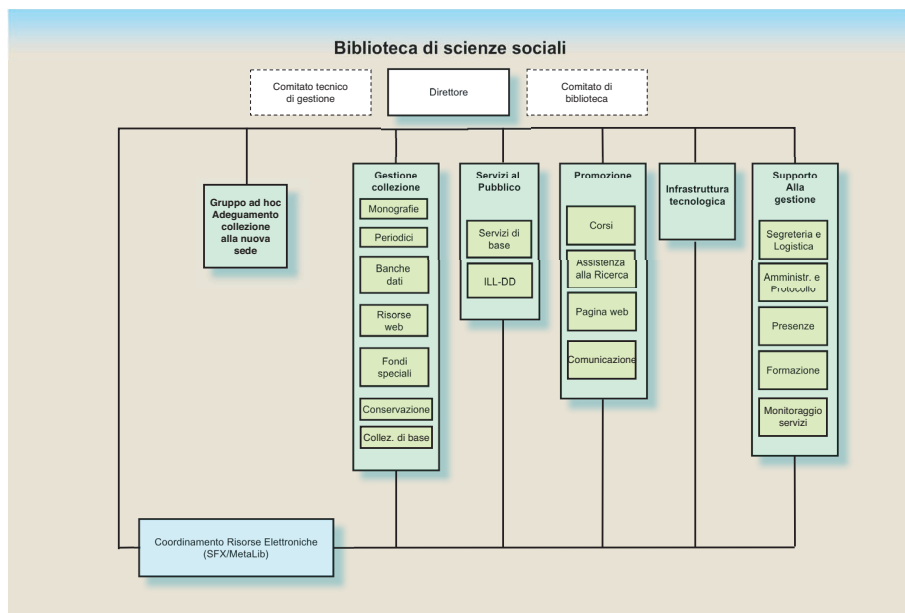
Biblioteca di scienze sociali

Comitato tecnico di gestione

Direttore

Comitato di biblioteca

Gruppo ad hoc Adeguamento collezione alla nuova sede

Gestione collezione

Monografie

Periodici

Banche dati

Risorse web

Fondi speciali

Conservazione

Collez. di base

Servizi al Pubblico

Servizi di base

ILL-DD

Promozione

Corsi

Assistenza alla Ricerca

Pagina web

Comunicazione

Infrastruttura tecnologica

Supporto Alla gestione

Segreteria e Logistica

Amministr. e Protocollo

Presenze

Formazione

Monitoraggio servizi

Coordinamento Risorse Elettroniche (SFX/MetaLib)